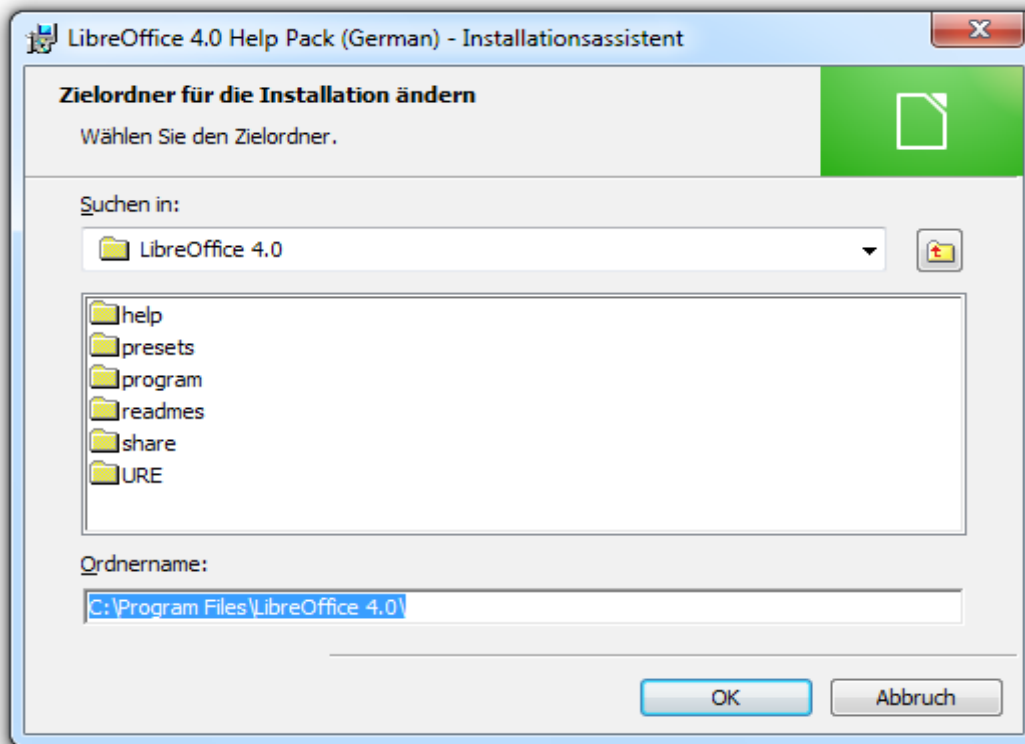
LibreOffice 4.0 Help Pack (German) - Installationsassistent

Zielordner für die Installation ändern

Wählen Sie den Zielordner.

Suchen in:

LibreOffice 4.0

help
presets
program
readmes
share
URE

Ordnername:

C:\Program Files\LibreOffice 4.0\

OK

Abbruch